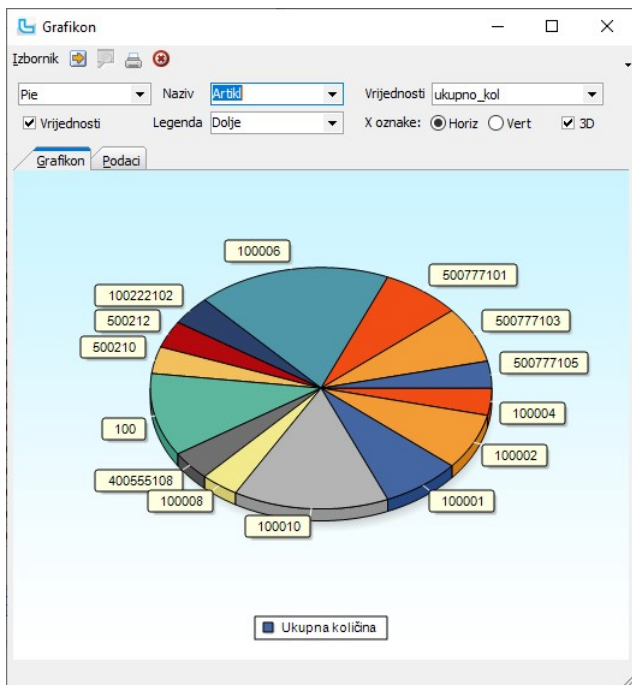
Grafikon

Izbornik

Pie
Naziv Artikl
Vrijednosti ukupno_kol
Vrijednosti
Legenda Dolje
X oznake: Horiz Vert 3D

Grafikon Podaci

100006
500777101
100222102
500212
500777103
500210
500777105
100004
100
100002
400555108
100001
100008
100010

Ukupna količina